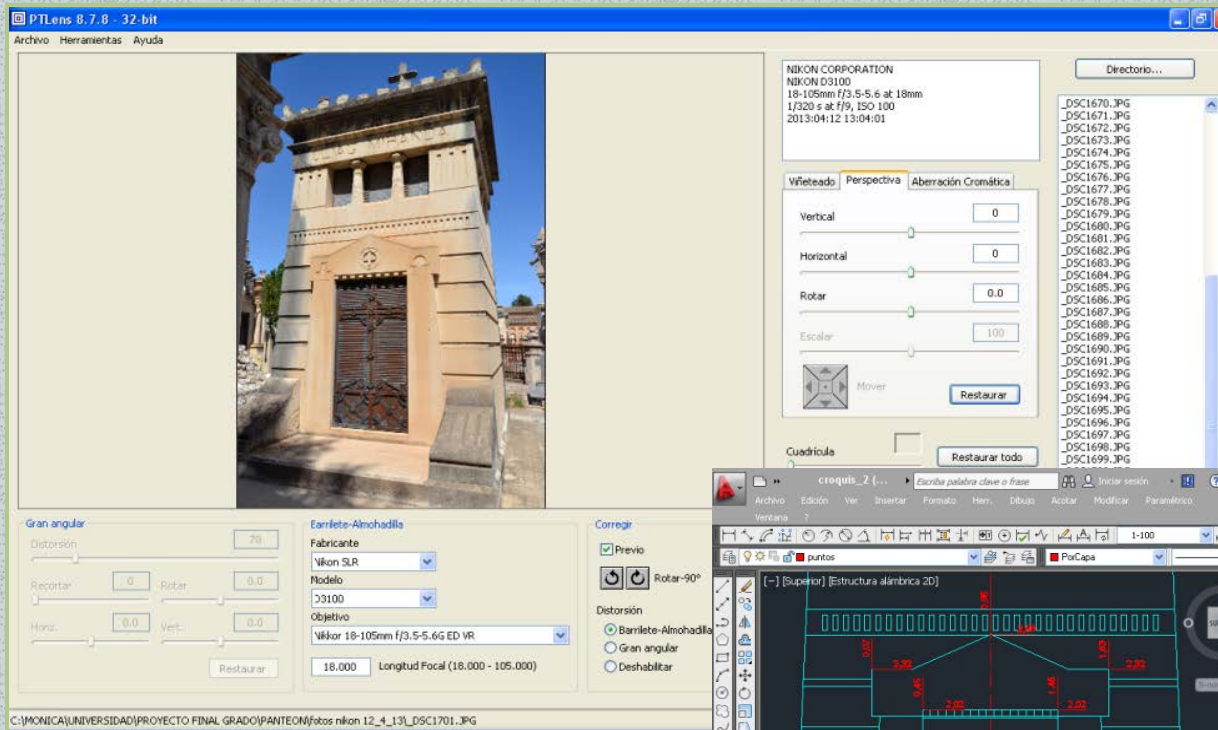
PTLens 8.7.8 - 32-bit

Archivo Herramientas Ayuda

NIKON CORPORATION
NIKON D3100
18-105mm f/3.5-5.6 at 18mm
1/320 s at f/9, ISO 100
2013:04:12 13:04:01

Directorio...

Viñeteado | Perspectiva | Aberración Cromática

Vertical 0
Horizontal 0
Rotar 0.0
Escalar 100
Mover
Restaurar

Cuadrícula
Restaurar todo

_DSC1670.JPG
_DSC1671.JPG
_DSC1672.JPG
_DSC1673.JPG
_DSC1674.JPG
_DSC1675.JPG
_DSC1676.JPG
_DSC1677.JPG
_DSC1678.JPG
_DSC1679.JPG
_DSC1680.JPG
_DSC1681.JPG
_DSC1682.JPG
_DSC1683.JPG
_DSC1684.JPG
_DSC1685.JPG
_DSC1686.JPG
_DSC1687.JPG
_DSC1688.JPG
_DSC1689.JPG
_DSC1690.JPG
_DSC1691.JPG
_DSC1692.JPG
_DSC1693.JPG
_DSC1694.JPG
_DSC1695.JPG
_DSC1696.JPG
_DSC1697.JPG
_DSC1698.JPG
_DSC1699.JPG

Gran angular
Distorsión 70
Recortar 0 Rotar 0.0
Horiz. 0.0 Vert. 0.0
Restaurar

Barrilete-Almohadilla
Fabricante
Nikon SLR
Modelo
D3100
Objetivo
Nikkor 18-105mm f/3.5-5.6G ED VR
18.000 Longitud Focal (18.000 - 105.000)

Corregir
Previo
Rotar-90°
Distorsión
Barrilete-Almohadilla
Gran angular
Deshabilitar

croquis_2 (...
Escriba palabra clave o frase
Iniciar sesión
Archivo Edición Ver Insertar Formato Herr. Dibujo Acotar Modificar Paramétrico Ventana ?
1:100
puntos
PorCapa
[−] [Superior] [Estructura alámbrica 2D]
2,08
2,30
2,30
0,45
1,40
2,02
2,02

C:\MONICA\UNIVERSIDAD\PROYECTO FINAL GRADO\PANTEON\fotos nikon 12_4_13\_DSC1701.JPG